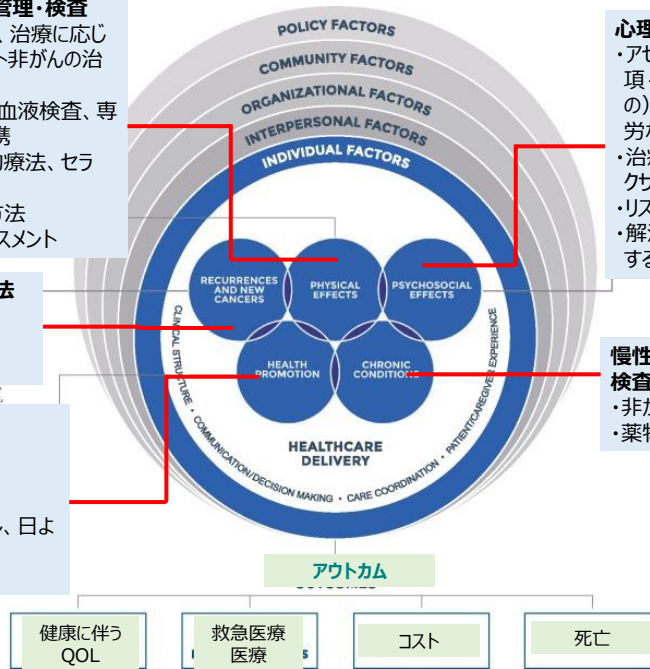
管理・検査
、治療に応じ
非がんの治

血液検査、専
携
療法、セラ

法
スメント

法

心理
・アセ
項
の)
労
・治
クサ
・リス
・解
する

POLICY FACTORS
COMMUNITY FACTORS
ORGANIZATIONAL FACTORS
INTERPERSONAL FACTORS
INDIVIDUAL FACTORS

RECURRENCES AND NEW CANCERS
PHYSICAL EFFECTS
PSYCHOSOCIAL EFFECTS
HEALTH PROMOTION
CHRONIC CONDITIONS

CLINICAL STRUCTURE • COMMUNICATION/DECISION MAKING • CARE COORDINATION • PATIENT/CAREGIVER EXPERIENCE

HEALTHCARE DELIVERY

慢性
検査
・非
・薬

、日よ

アウトカム

健康に伴う QOL
救急医療 医療
コスト
死亡